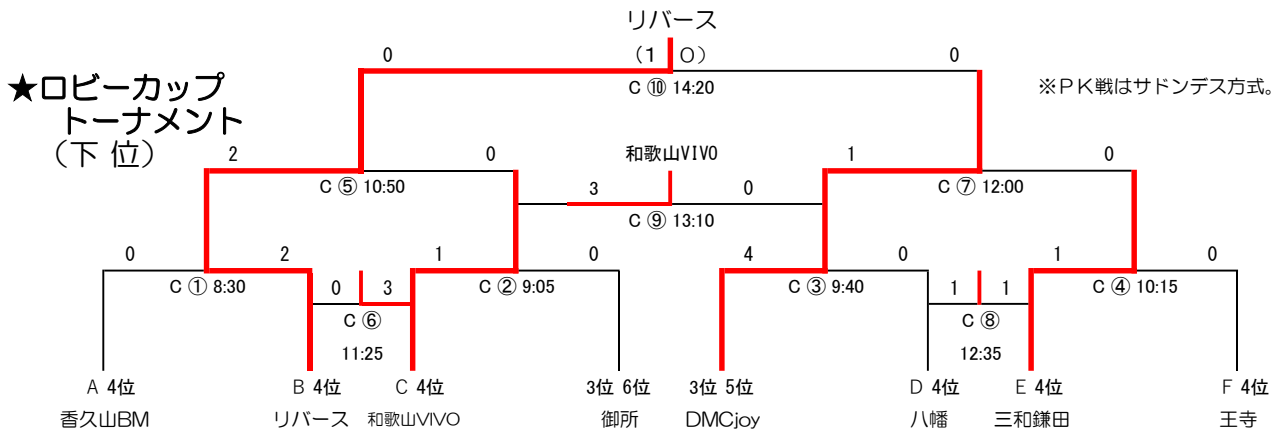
★ロビーカップ
トーナメント
（下 位）

リバース
0 （1 O） 0
C ⑩ 14:20

※ＰＫ戦はサドンデス方式。

2 0 和歌山VIVO 1 0
C ⑤ 10:50 3 0 C ⑦ 12:00
C ⑨ 13:10

0 2 1 0 4 0 1 0
C ① 8:30 0 3 C ② 9:05 C ③ 9:40 1 1 C ④ 10:15
C ⑥ C ⑧
11:25 12:35

A 4位 B 4位 C 4位 3位 6位 3位 5位 D 4位 E 4位 F 4位
香久山BM リバース 和歌山VIVO 御所 DMCjoy 八幡 三和鎌田 王寺